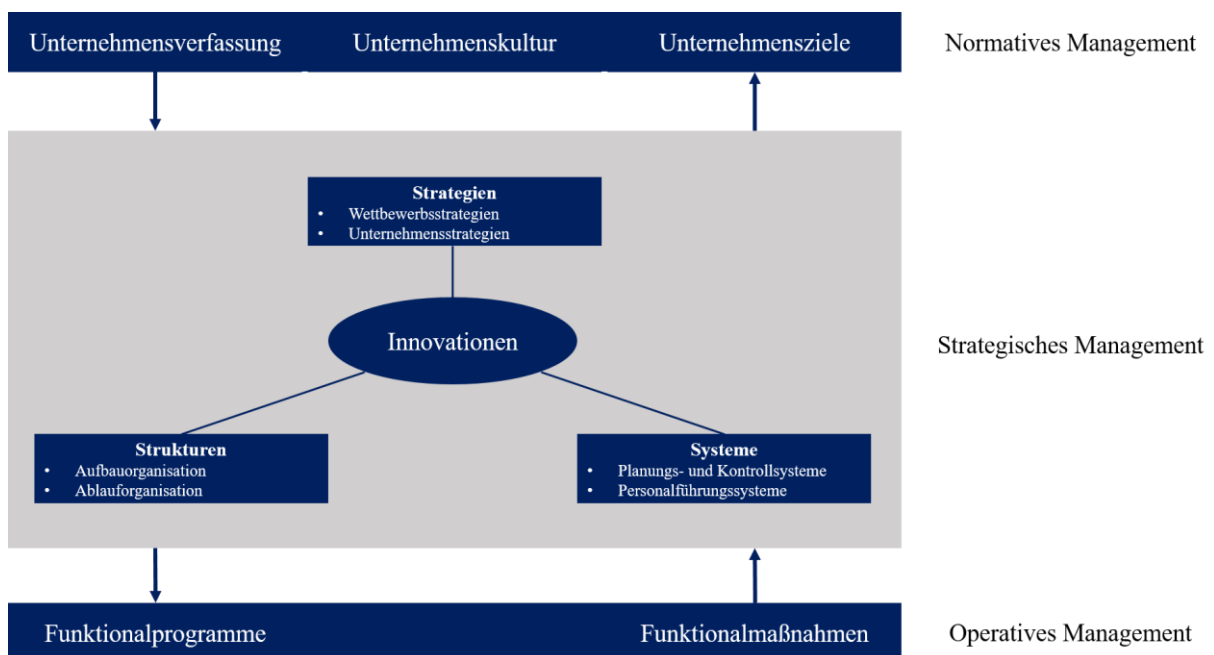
Unternehmensverfassung | Unternehmenskultur | Unternehmensziele | Normatives Management

Strategien
- Wettbewerbsstrategien
- Unternehmensstrategien

Innovationen

Strategisches Management

Strukturen
- Aufbauorganisation
- Ablauforganisation

Systeme
- Planungs- und Kontrollsysteme
- Personalführungssysteme

Funktionalprogramme | Funktionalmaßnahmen | Operatives Management